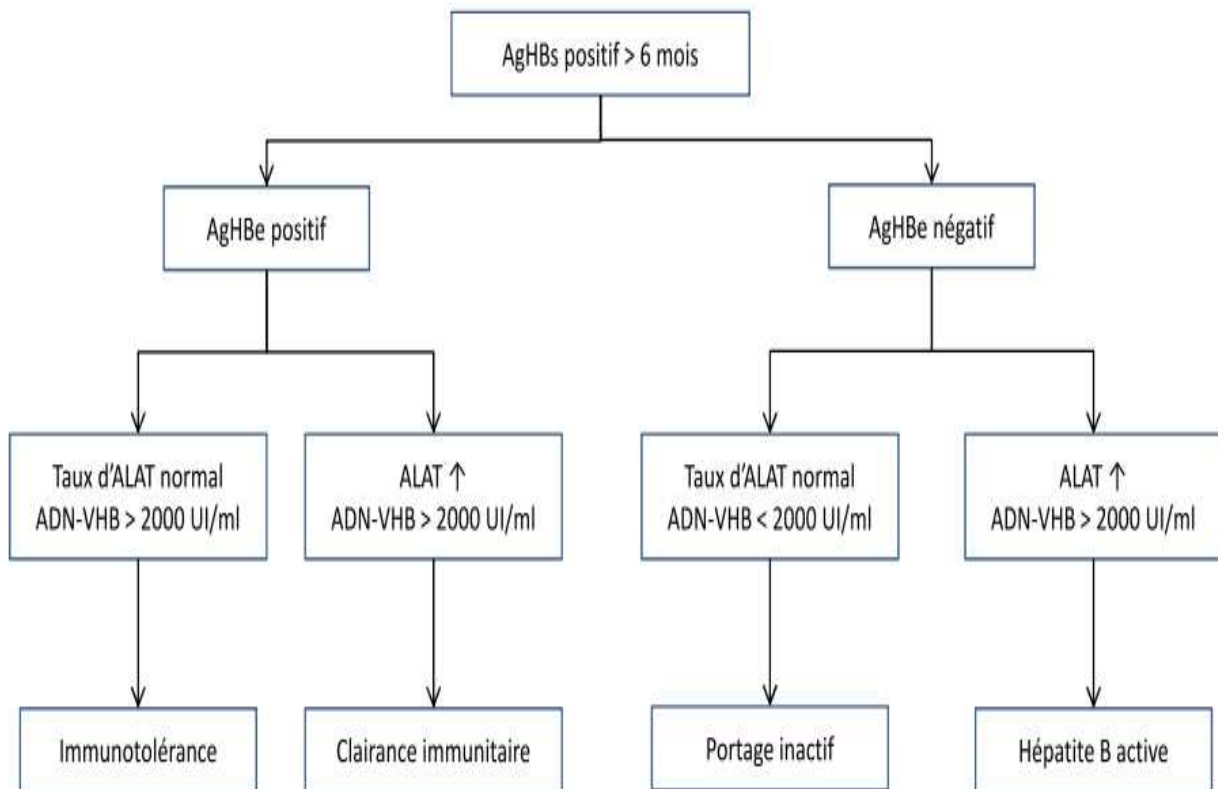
AgHBs positif > 6 mois

AgHBe positif

AgHBe négatif

Taux d'ALAT normal
ADN-VHB > 2000 UI/ml

ALAT ↑
ADN-VHB > 2000 UI/ml

Taux d'ALAT normal
ADN-VHB < 2000 UI/ml

ALAT ↑
ADN-VHB > 2000 UI/ml

Immunotolérance

Clairance immunitaire

Portage inactif

Hépatite B active